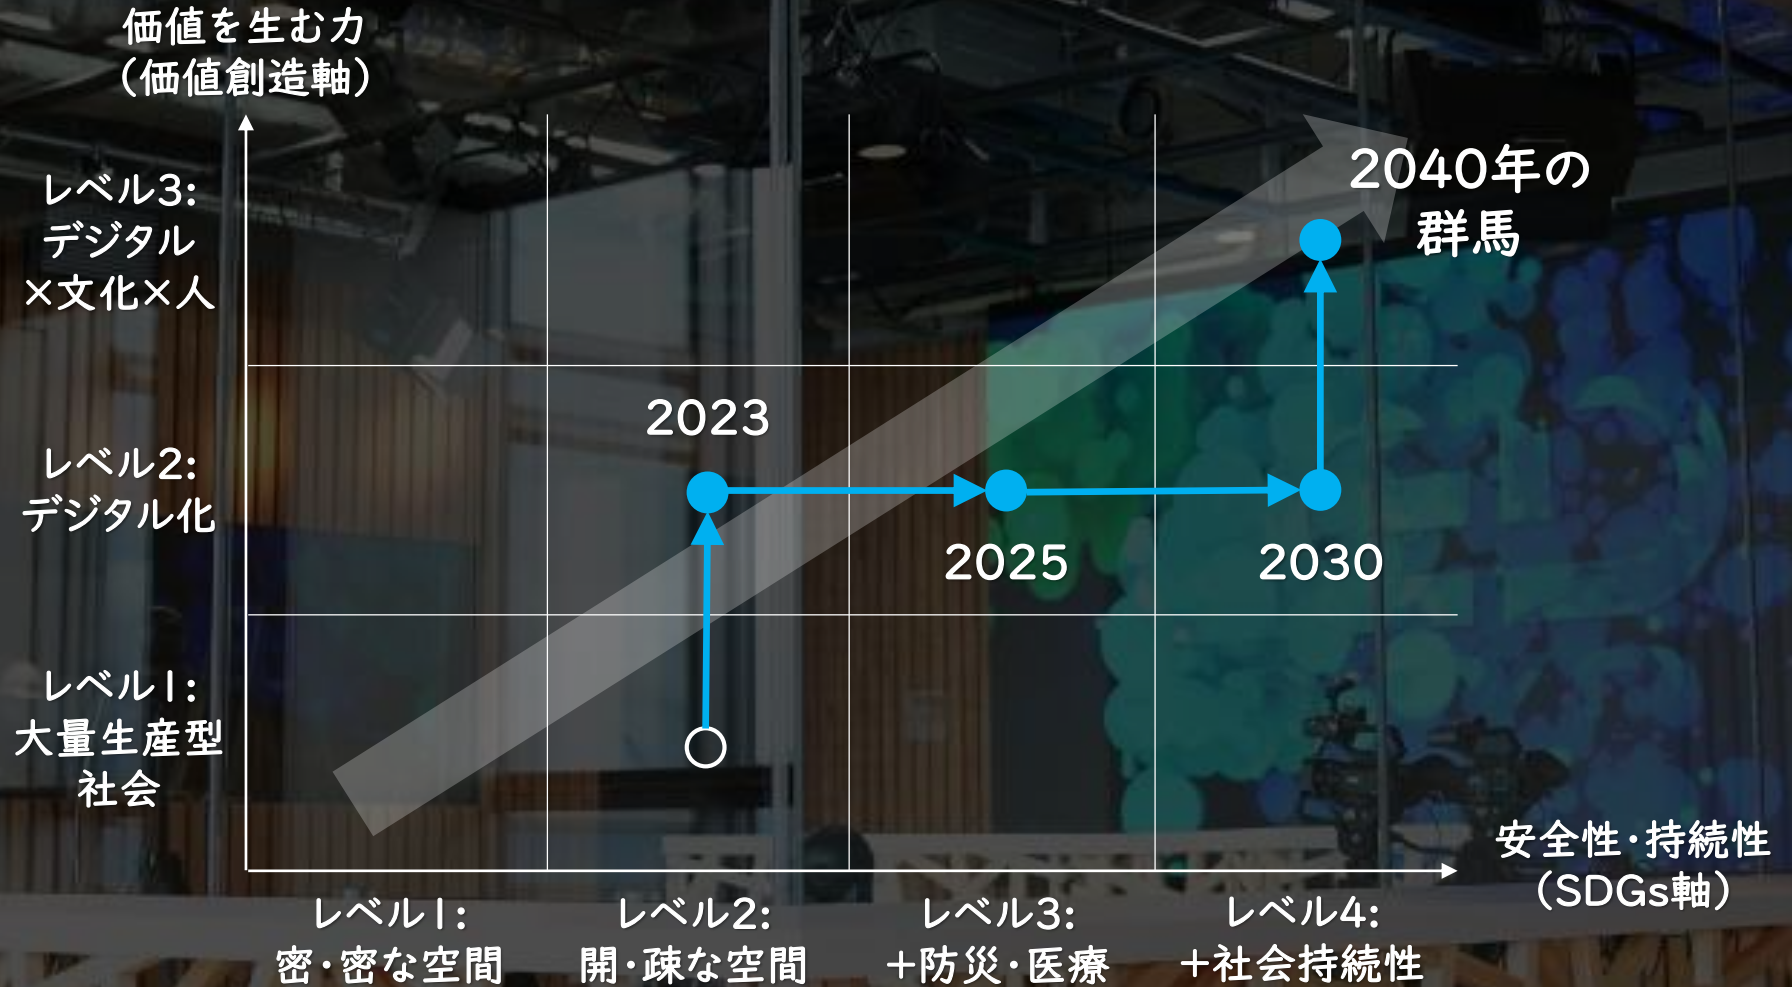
価値を生む力
(価値創造軸)

レベル3:
デジタル
×文化×人

レベル2:
デジタル化

レベル1:
大量生産型
社会

2040年の
群馬

2023

2025

2030

安全性・持続性
(SDGs軸)

レベル1:
密・密な空間

レベル2:
開・疎な空間

レベル3:
+防災・医療

レベル4:
+社会持続性